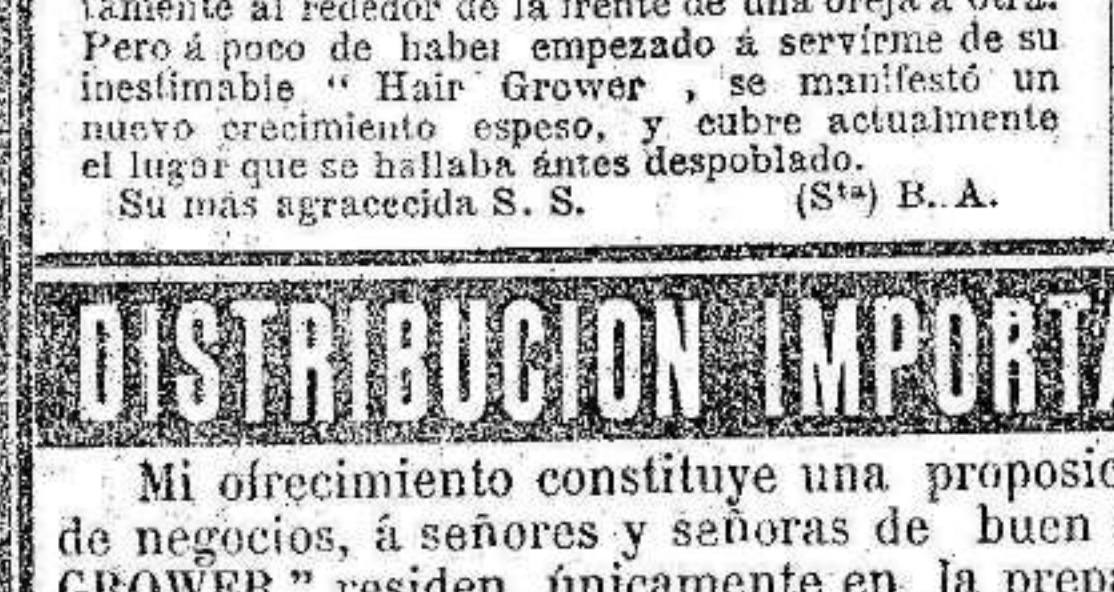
tamente al rededor de la frente de una oreja á otra. Pero á poco de habei empezado á servirme de su inestimable " Hair Grower , se manifestó un nuevo crecimiento espeso, y cubre actualmente el lugar que se hallaba ántes despoblado.
Su más agraceeida S. S. (S$^{ta}$) B. A.

DISTRIBUCION IMPORTA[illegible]

Mi ofrecimiento constituye una proposic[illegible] de negocios, á señores y señoras de buen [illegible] GROWER " residen únicamente en la prepa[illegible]